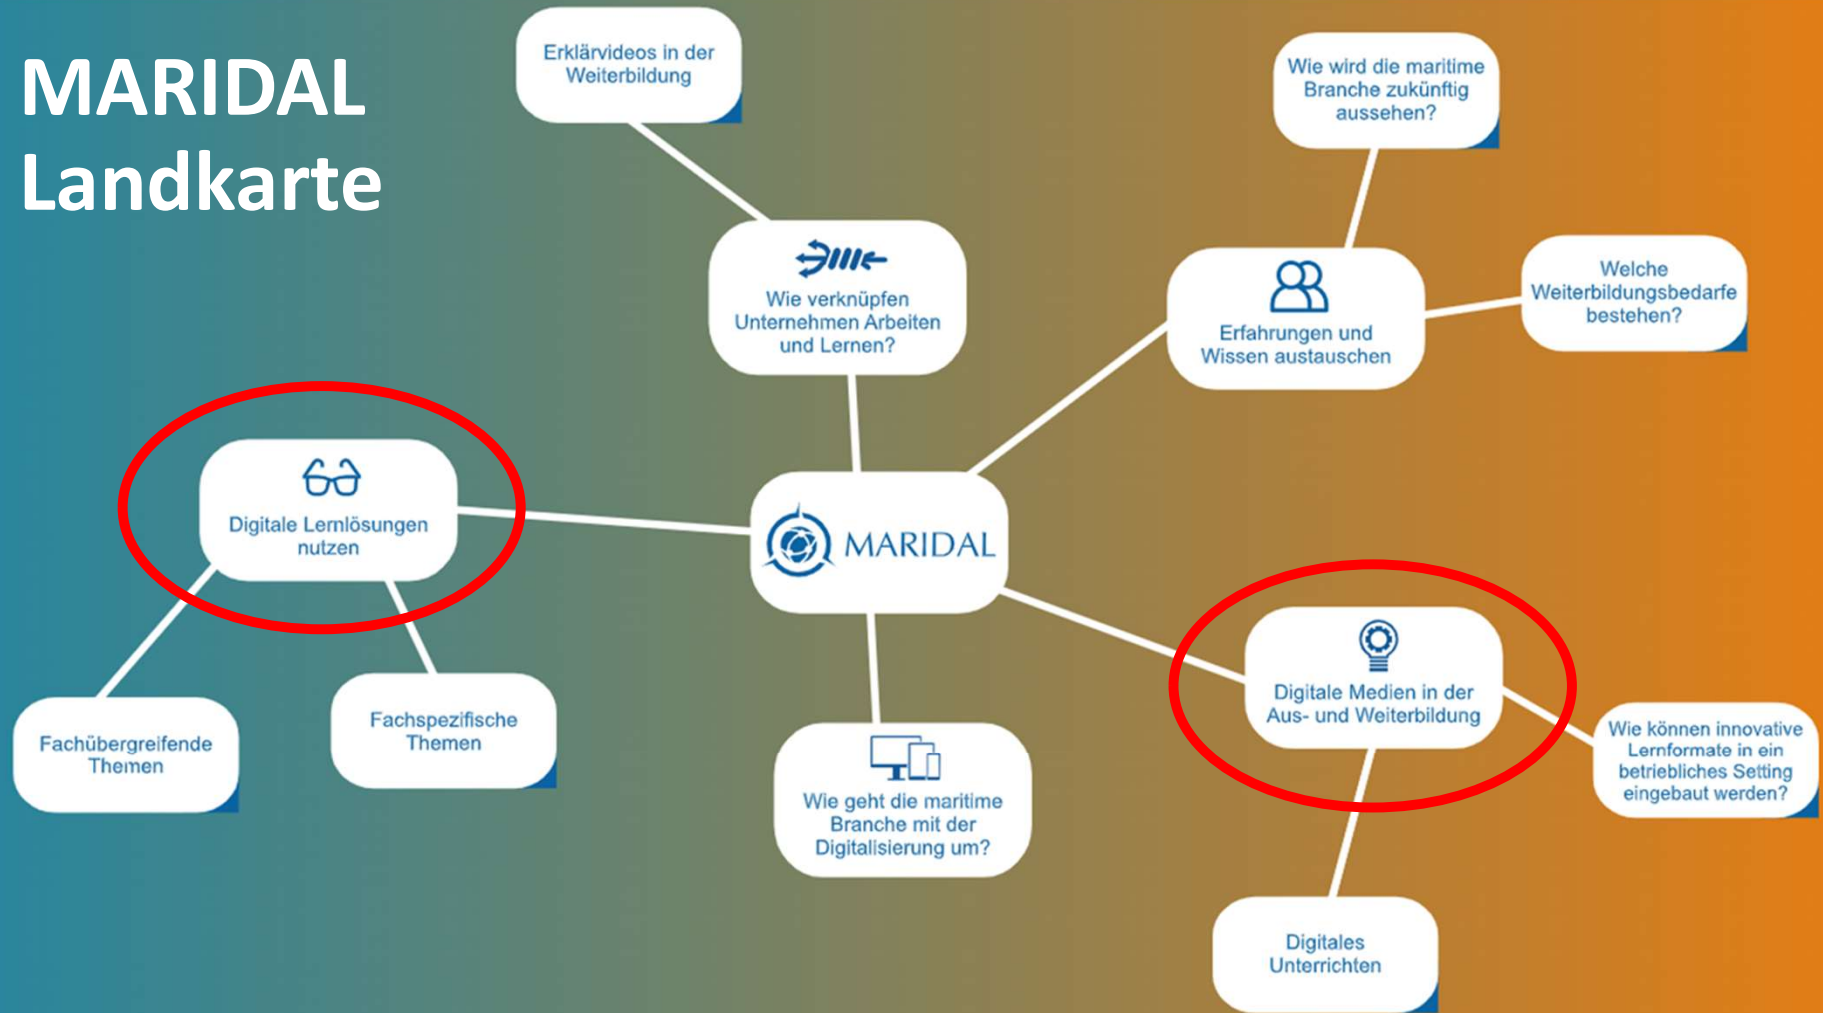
MARIDAL Landkarte

Erklärvideos in der Weiterbildung

Wie wird die maritime Branche zukünftig aussehen?

Wie verknüpfen Unternehmen Arbeiten und Lernen?

Erfahrungen und Wissen austauschen

Welche Weiterbildungsbedarfe bestehen?

Digitale Lernlösungen nutzen

MARIDAL

Digitale Medien in der Aus- und Weiterbildung

Wie können innovative Lernformate in ein betriebliches Setting eingebaut werden?

Fachübergreifende Themen

Fachspezifische Themen

Wie geht die maritime Branche mit der Digitalisierung um?

Digitales Unterrichten